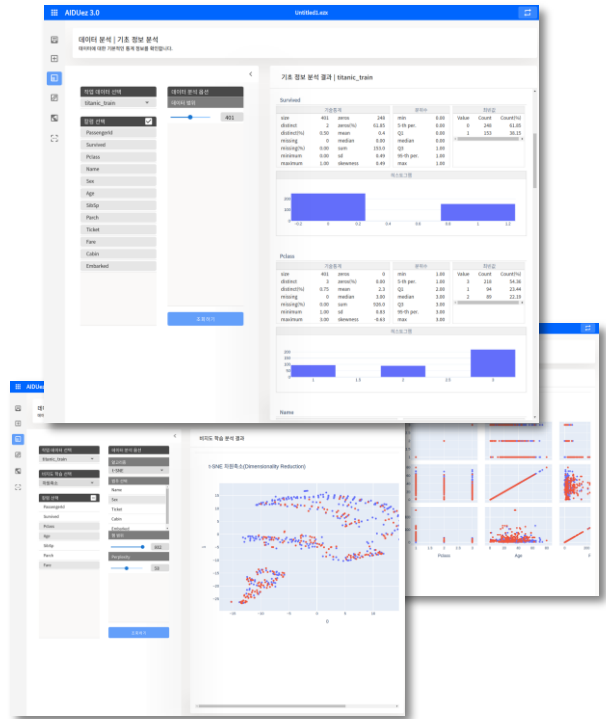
AIDUez 3.0

Untitled1.aiz

데이터 분석 | 기초 정보 분석

데이터에 대한 기본적인 통계 정보를 확인합니다.

작업 데이터 선택

titanic_train

데이터 분석 옵션

데이터 범위

401

칼럼 선택

PassengerId
Survived
Pclass
Name
Sex
Age
SibSp
Parch
Ticket
Fare
Cabin
Embarked

조회하기

기초 정보 분석 결과 | titanic_train

Survived

| 기초통계 | | | |
|---|---|---|---|
| size | 401 | zeros | 246 |
| distinct | 2 | zeros(%) | 61.85 |
| distinct(%) | 0.50 | mean | 0.4 |
| missing | 0 | median | 0.00 |
| missing(%) | 0.00 | sum | 153.0 |
| minimum | 0.00 | sd | 0.49 |
| maximum | 1.00 | skewness | 0.49 |

| 분위수 | |
|---|---|
| min | 0.00 |
| 5-th per. | 0.00 |
| Q1 | 0.00 |
| median | 0.00 |
| Q3 | 1.00 |
| 95-th per. | 1.00 |
| max | 1.00 |

| 최빈값 | | |
|---|---|---|
| Value | Count | Count(%) |
| 0 | 248 | 61.85 |
| 1 | 153 | 38.15 |

히스토그램

Pclass

| 기초통계 | | | |
|---|---|---|---|
| size | 401 | zeros | 0 |
| distinct | 3 | zeros(%) | 0.00 |
| distinct(%) | 0.75 | mean | 2.3 |
| missing | 0 | median | 3.00 |
| missing(%) | 0.00 | sum | 926.0 |
| minimum | 1.00 | sd | 0.83 |
| maximum | 3.00 | skewness | -0.63 |

| 분위수 | |
|---|---|
| min | 1.00 |
| 5-th per. | 1.00 |
| Q1 | 2.00 |
| median | 3.00 |
| Q3 | 3.00 |
| 95-th per. | 3.00 |
| max | 3.00 |

| 최빈값 | | |
|---|---|---|
| Value | Count | Count(%) |
| 3 | 218 | 54.36 |
| 1 | 94 | 23.44 |
| 2 | 89 | 22.19 |

히스토그램

Name

AIDUez

비지도 학습 분석 결과

t-SNE 차원축소(Dimensionality Reduction)

작업 데이터 선택
titanic_train
데이터 학습 선택
차원축소
칼럼 선택
PassengerId
Survived
Pclass
Age
SibSp
Parch
Fare
데이터 분석 옵션
t-SNE
Name
Sex
Ticket
Cabin
Embarked
Perplexity
30
분석하기

Pclass
Age